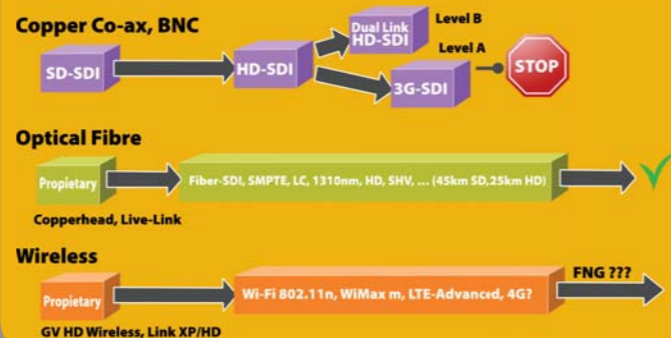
Copper Co-ax, BNC

SD-SDI

HD-SDI

Dual Link HD-SDI

Level B

Level A

3G-SDI

STOP

Optical Fibre

Propietary

Fiber-SDI, SMPTE, LC, 1310nm, HD, SHV, ... (45km SD,25km HD)

Copperhead, Live-Link

Wireless

Propietary

Wi-Fi 802.11n, WiMax m, LTE-Advanced, 4G?

FNG ???

GV HD Wireless, Link XP/HD